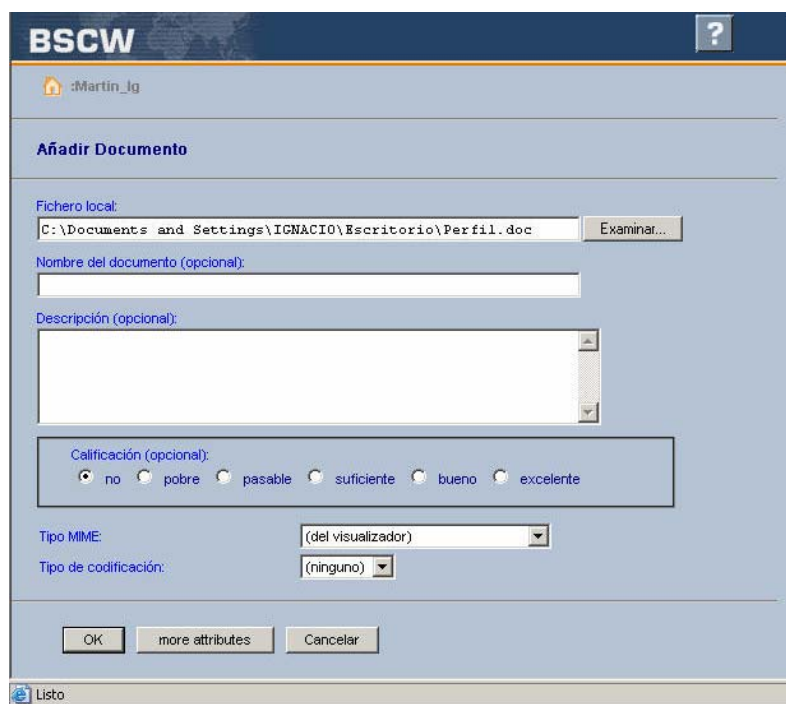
BSCW

?

:Martin_lg

Añadir Documento

Fichero local:

C:\Documents and Settings\IGNACIO\Escritorio\Perfil.doc

Examinar...

Nombre del documento (opcional):

Descripción (opcional):

Calificación (opcional):

no pobre pasable suficiente bueno excelente

Tipo MIME: (del visualizador)

Tipo de codificación: (ninguno)

OK more attributes Cancelar

Listo